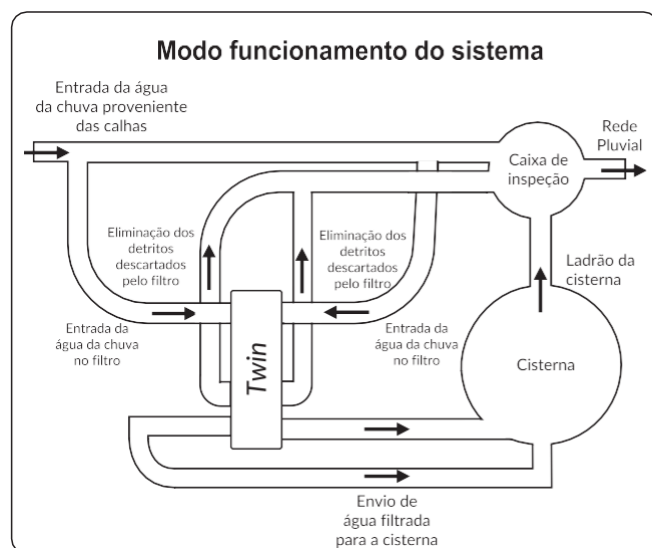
Modo funcionamento do sistema

Entrada da água da chuva proveniente das calhas

Rede Pluvial

Caixa de inspeção

Eliminação dos detritos descartados pelo filtro

Eliminação dos detritos descartados pelo filtro

Ladrão da cisterna

Entrada da água da chuva no filtro

Twin

Entrada da água da chuva no filtro

Cisterna

Envio de água filtrada para a cisterna